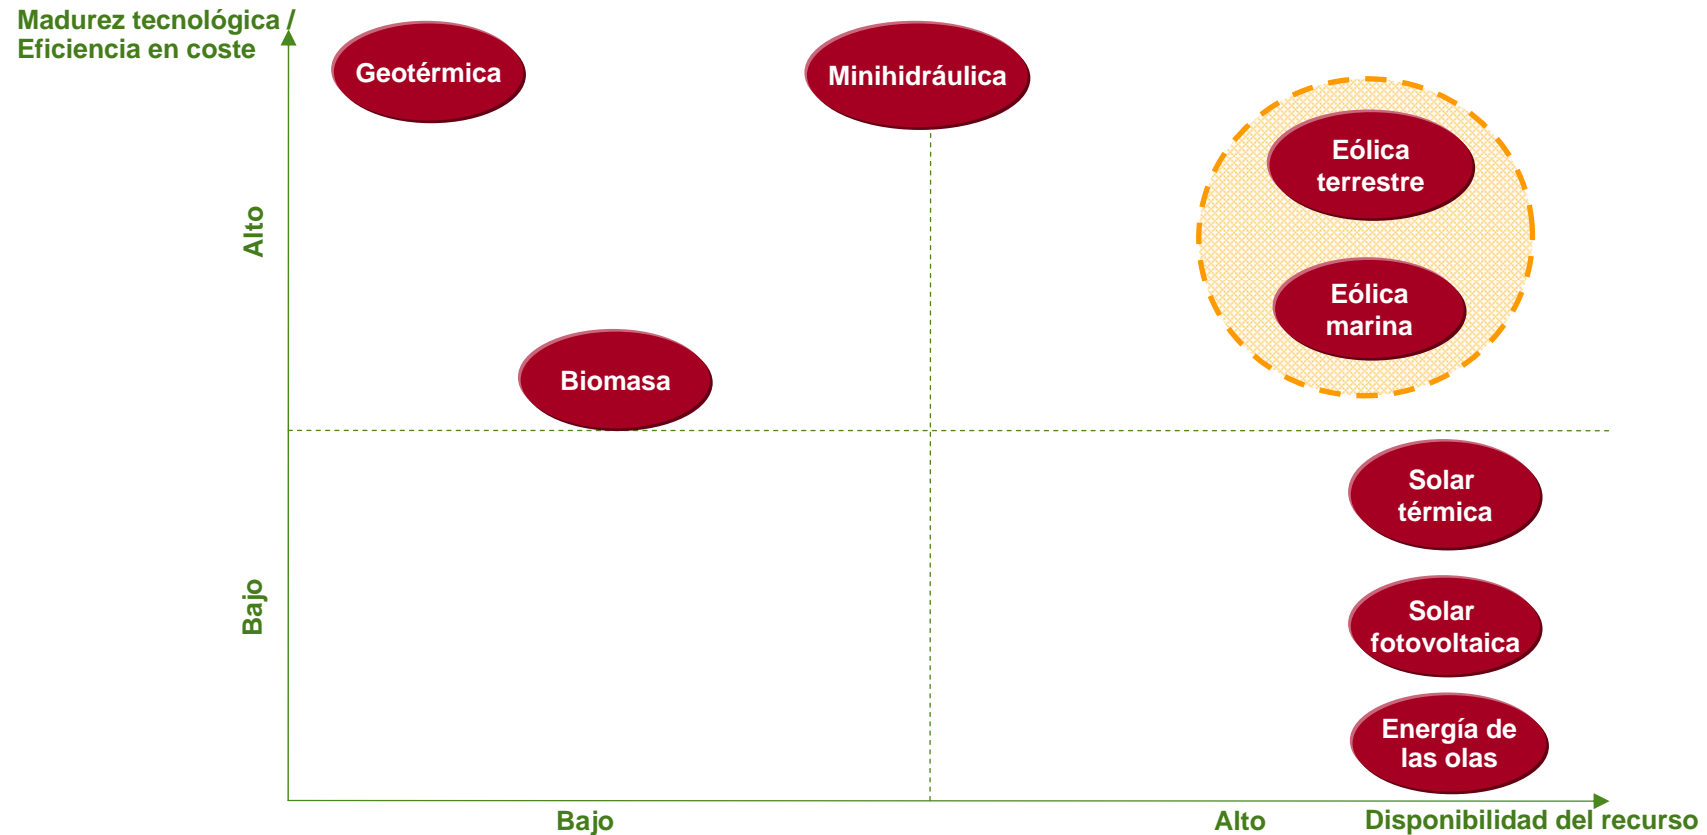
Madurez tecnológica /
Eficiencia en coste

Alto

Bajo

Geotérmica

Minihidráulica

Eólica terrestre

Eólica marina

Biomasa

Solar térmica

Solar fotovoltaica

Energía de las olas

Bajo

Alto

Disponibilidad del recurso